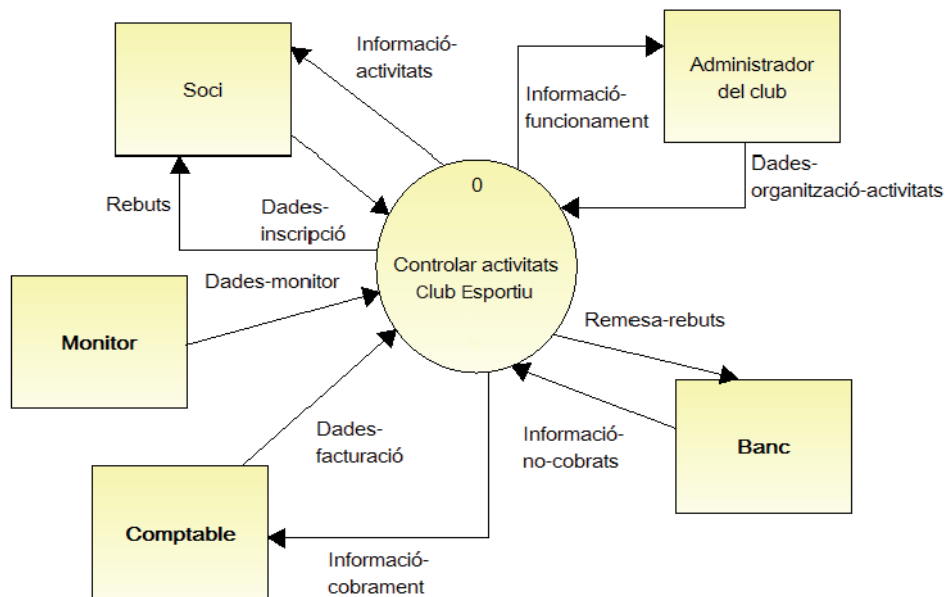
Soci

Informació-activitats

Administrador del club

Informació-funcionament

Dades-organització-activitats

0

Controlar activitats Club Esportiu

Rebuts

Dades-inscripció

Dades-monitor

Monitor

Remesa-rebuts

Dades-facturació

Informació-no-cobrats

Banc

Comptable

Informació-cobrament